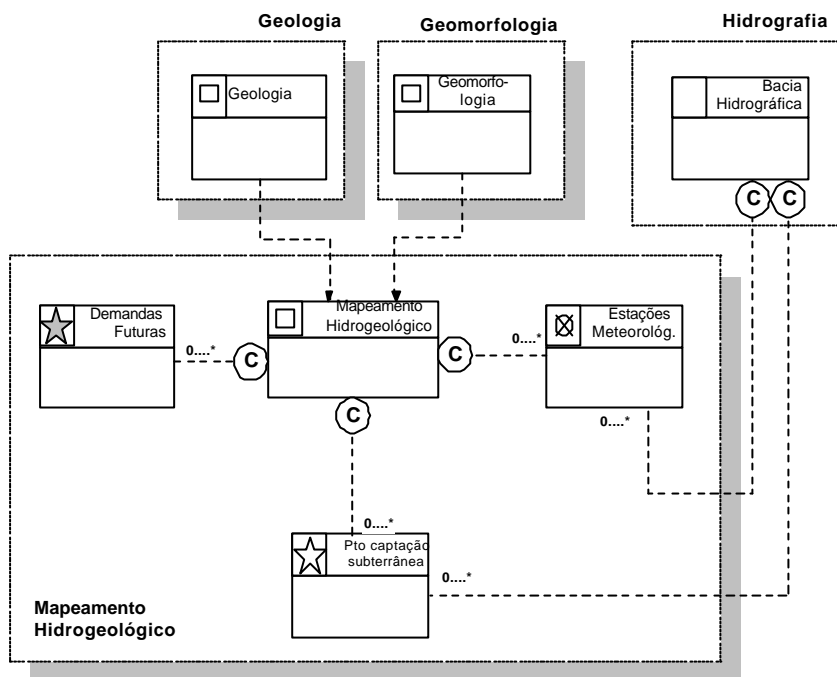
Geologia

Geologia

Geomorfologia

Geomorfologia

Hidrografia

Bacia Hidrográfica

C C

Demandas Futuras

0....*

C

Mapeamento Hidrogeológico

C

0....*

Estações Meteorológ.

C

0....*

0....*

Pto captação subterrânea

0....*

Mapeamento Hidrogeológico